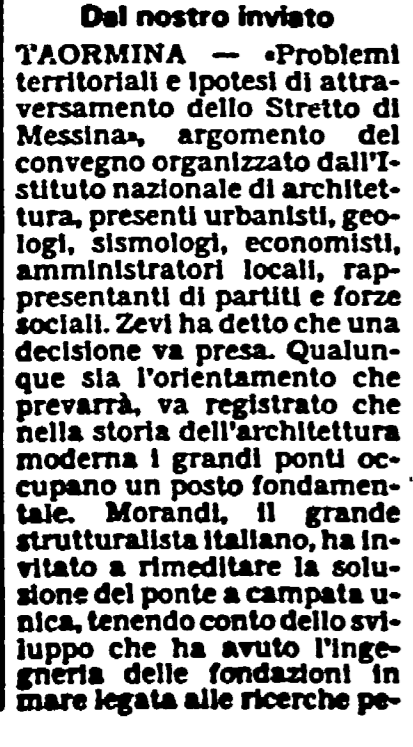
Dal nostro inviato

TAORMINA — «Problemi territoriali e ipotesi di attraversamento dello Stretto di Messina», argomento del convegno organizzato dall'Istituto nazionale di architettura, presenti urbanisti, geologi, sismologi, economisti, amministratori locali, rappresentanti di partiti e forze sociali. Zevi ha detto che una decisione va presa. Qualunque sia l'orientamento che prevarrà, va registrato che nella storia dell'architettura moderna i grandi ponti occupano un posto fondamentale. Morandi, il grande strutturalista italiano, ha invitato a rimeditare la soluzione del ponte a campata unica, tenendo conto dello sviluppo che ha avuto l'ingegneria delle fondazioni in mare legata alle ricerche pe-